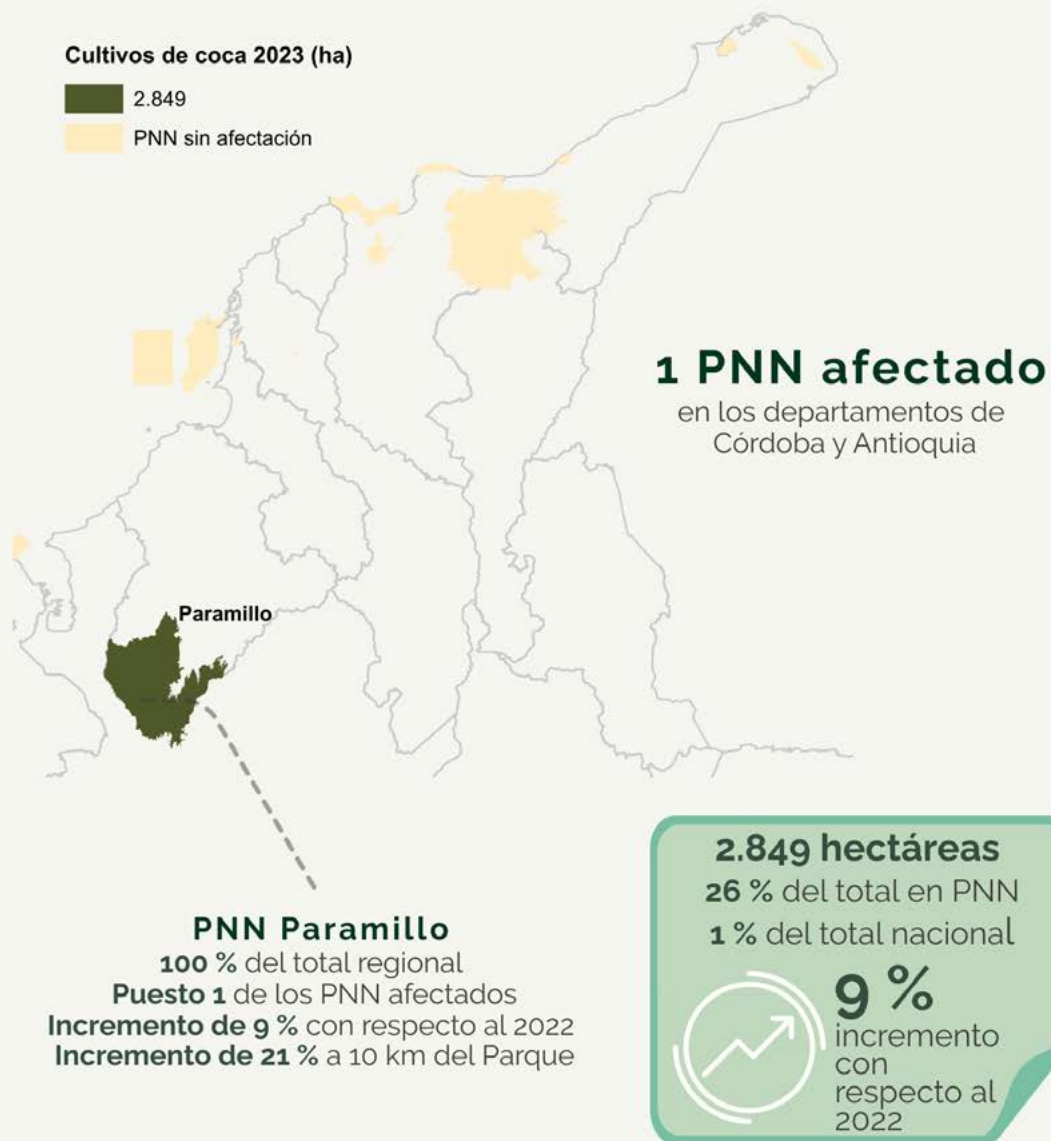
Cultivos de coca 2023 (ha)

2.849

PNN sin afectación

1 PNN afectado
en los departamentos de Córdoba y Antioquia

Paramillo

PNN Paramillo
100 % del total regional
Puesto 1 de los PNN afectados
Incremento de 9 % con respecto al 2022
Incremento de 21 % a 10 km del Parque

2.849 hectáreas
26 % del total en PNN
1 % del total nacional
9 %
incremento con respecto al 2022